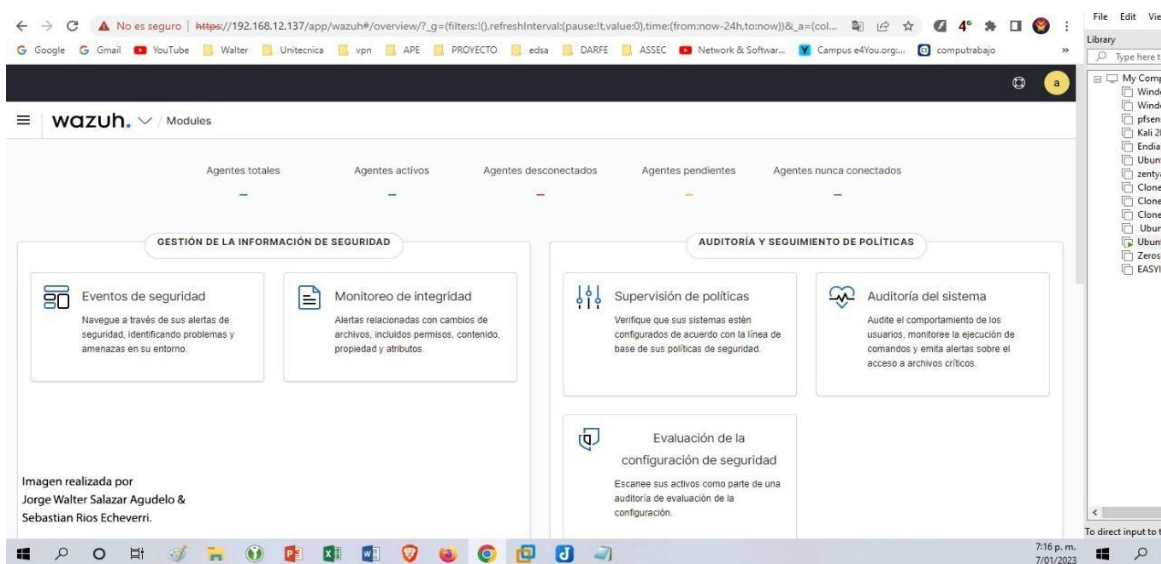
← → C ▲ No es seguro | https://192.168.12.137/app/wazuh#/overview/?_g=(filters:!(),refreshInterval:(pause:!t,value:0),time:(from:now-24h,to:now))&_a=(col...

G Google G Gmail YouTube Walter Unitecnica vpn APE PROYECTO edsa DARFE ASSEC Network & Softwar... Campus e4You.org:... computrabajo »

File Edit Vie

Library

Type here t

My Comp
Wind
Wind
pfsen
Kali 2
Endia
Ubun
zenty
Clone
Clone
Clone
Ubun
Ubun
Zeros
EASYI

a

wazuh. / Modules

Agentes totales
–

Agentes activos
–

Agentes desconectados
–

Agentes pendientes
–

Agentes nunca conectados
–

GESTIÓN DE LA INFORMACIÓN DE SEGURIDAD

Eventos de seguridad
Navegue a través de sus alertas de seguridad, identificando problemas y amenazas en su entorno.

Monitoreo de integridad
Alertas relacionadas con cambios de archivos, incluidos permisos, contenido, propiedad y atributos.

AUDITORÍA Y SEGUIMIENTO DE POLÍTICAS

Supervisión de políticas
Verifique que sus sistemas estén configurados de acuerdo con la línea de base de sus políticas de seguridad.

Auditoría del sistema
Audite el comportamiento de los usuarios, monitoree la ejecución de comandos y emita alertas sobre el acceso a archivos críticos.

Evaluación de la configuración de seguridad
Escanee sus activos como parte de una auditoría de evaluación de la configuración.

Imagen realizada por
Jorge Walter Salazar Agudelo &
Sebastian Rios Echeverri.

To direct input to t

7:16 p. m.
7/01/2023